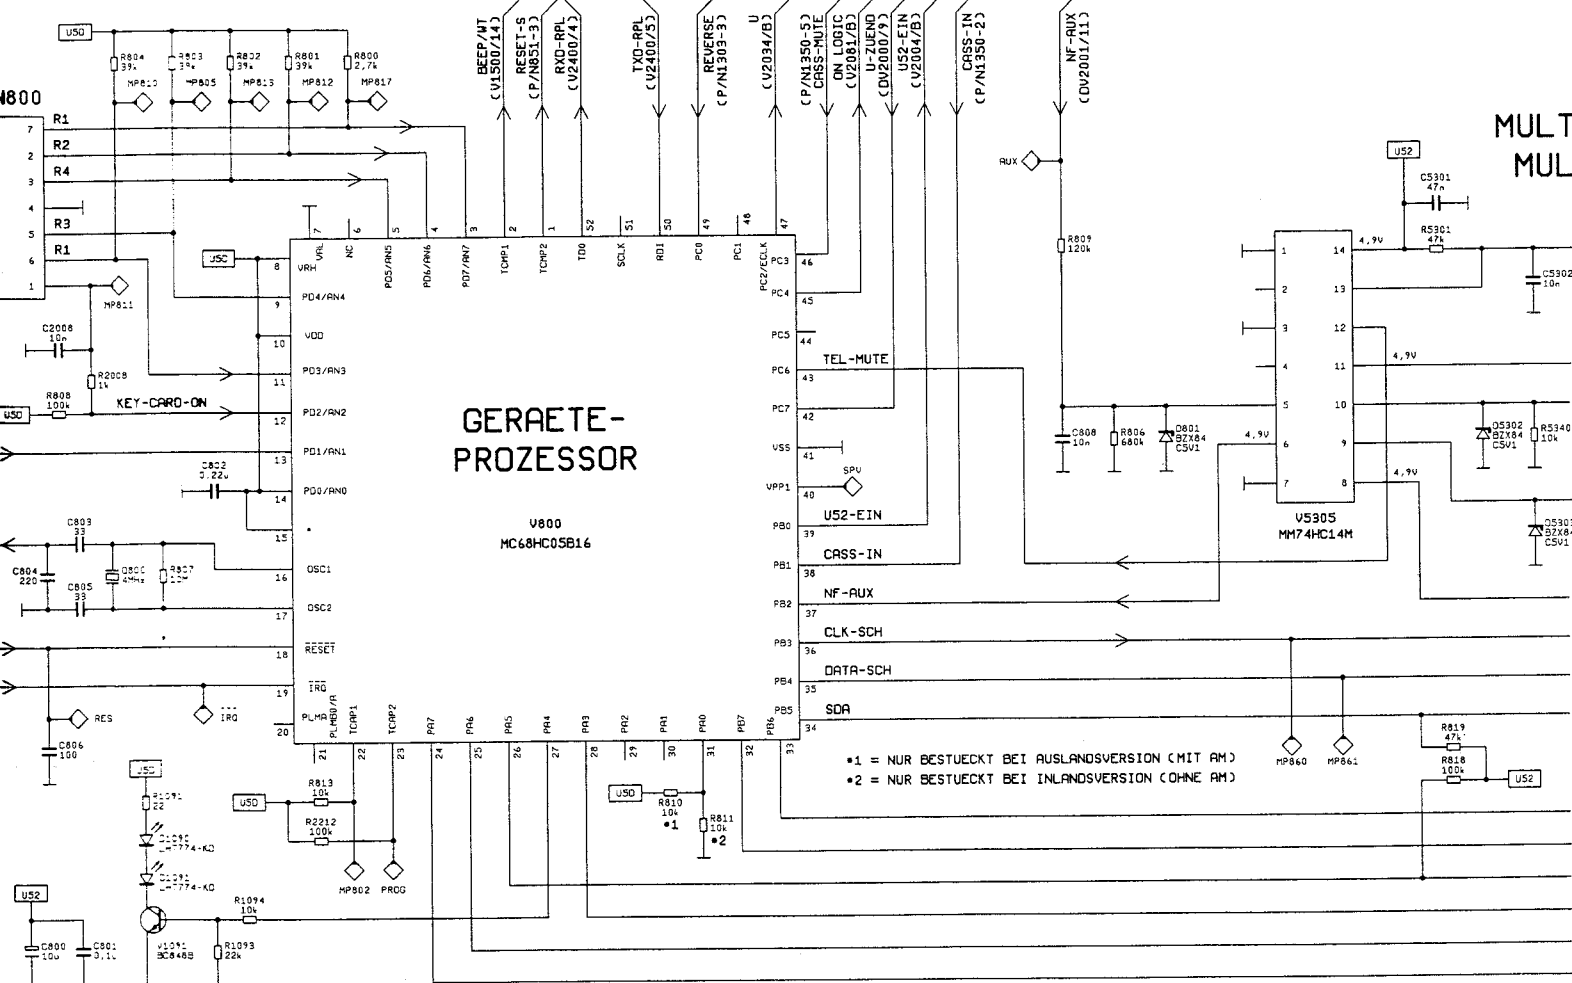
U5D

R804 39k
R803 39k
R802 39k
R801 39k
R800 2,7k

MP810
MP805
MP815
MP812
MP817

BEEP/WT (V1500/14)
RESET-S (P/N851-3)
RXD-RPL (V2400/4)
TXD-RPL (V2400/5)
REVERSE (P/N1303-3)
U (V2034/B)
(P/N1350-5) CASS-MUTE
ON LOGIC (V2081/B)
U-ZUEND (DV2000/9)
U52-EIN (V2004/B)
CASS-IN (P/N1350-2)
NF-AUX (DV2001/11)

N800

R1
R2
R4
R3
R1

7
2
3
4
5
6
1

MP811

C2008 10n

R2008 1k

R808 100k

U5D

KEY-CARD-ON

U5D

C802 0,22u

C803 33

C804 220

Q800 4MHz

R807 10M

C805 33

RES

C806 100

U52

R1091 22

D1090 LT774-KO

D1091 LT774-KO

U52

C800 10u

C801 0,1u

V1091 BC848B

R1094 10k

R1093 22k

U5D

R813 10k

R2212 100k

MP802

PROG

IRQ

VRL 7
NC 6
PD5/AN5 5
PD6/AN6 4
PD7/AN7 3
TCMP1 2
TCMP2 1
TDO 52
SCLK 51
RDI 50
PC0 49
PC1 48
PC2/ECLK 47

8 VRH
9 PD4/AN4
10 VDD
11 PD3/AN3
12 PD2/AN2
13 PD1/AN1
14 PD0/AN0
15
16 OSC1
17 OSC2
18 $\overline{RESET}$
19 $\overline{IRQ}$
20 PLMA

PLMB0/A 21
TCAP1 22
TCAP2 23
PA7 24
PA6 25
PA5 26
PA4 27
PA3 28
PA2 29
PA1 30
PA0 31
PB7 32
PB6 33

PC3 46
PC4 45
PC5 44
PC6 43
PC7 42
VSS 41
VPP1 40
PB0 39
PB1 38
PB2 37
PB3 36
PB4 35
PB5 34

GERAETE-
PROZESSOR

V800
MC68HC05B16

TEL-MUTE
SPV
U52-EIN
CASS-IN
NF-AUX
CLK-SCH
DATA-SCH
SDA

U5D
R810 10k
•1
R811 10k
•2

•1 = NUR BESTUECKT BEI AUSLANDSVERSION (MIT AM)
•2 = NUR BESTUECKT BEI INLANDSVERSION (OHNE AM)

AUX

R809 120k

C808 10n
R806 680k
D801 BZX84 C5V1

MP860
MP861

MULT
MUL

U52

C5301 47n

R5301 47k

4,9V
4,9V
4,9V
4,9V

1 14
2 13
3 12
4 11
5 10
6 9
7 8

C5302 10n

D5302 BZX84 C5V1
R5340 10k

D5301 BZX84 C5V1

V5305
MM74HC14M

R819 47k
R818 100k
U52